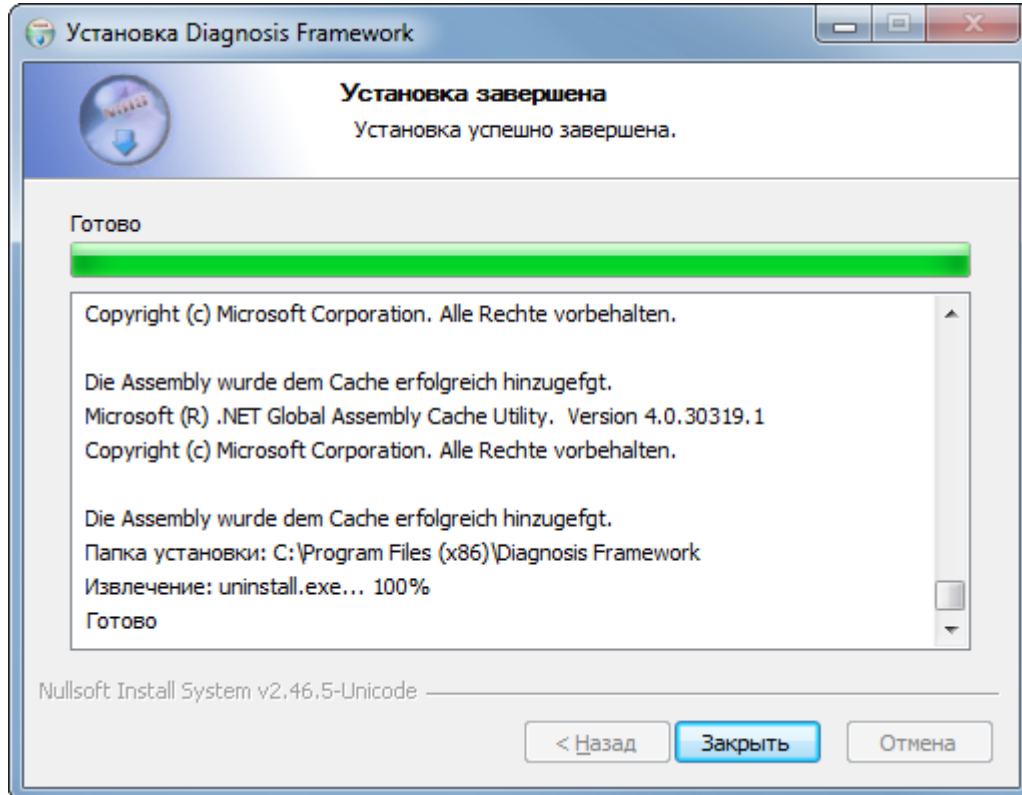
Установка Diagnosis Framework

Установка завершена
Установка успешно завершена.

Готово

Copyright (c) Microsoft Corporation. Alle Rechte vorbehalten.

Die Assembly wurde dem Cache erfolgreich hinzugefgt.
Microsoft (R) .NET Global Assembly Cache Utility. Version 4.0.30319.1
Copyright (c) Microsoft Corporation. Alle Rechte vorbehalten.

Die Assembly wurde dem Cache erfolgreich hinzugefgt.
Папка установки: C:\Program Files (x86)\Diagnosis Framework
Извлечение: uninstall.exe... 100%
Готово

Nullsoft Install System v2.46.5-Unicode

< Назад
Закрыть
Отмена